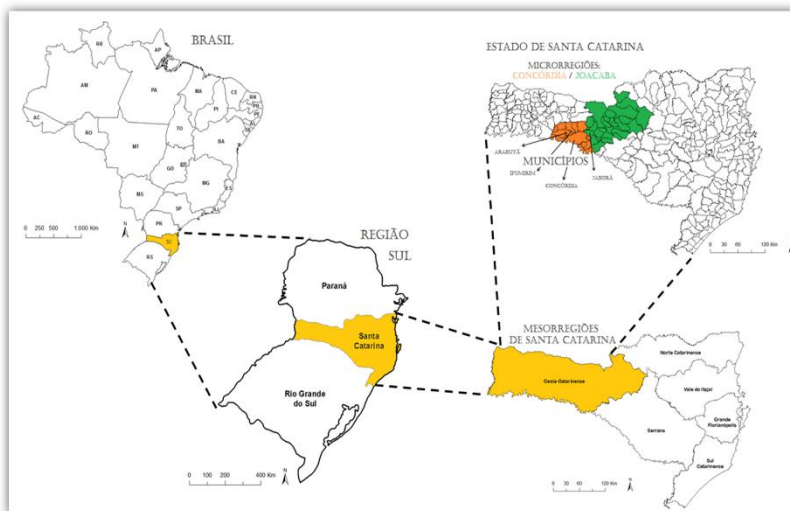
BRASIL

RR
AP
AM
PA
MA
CE
RN
PB
PE
AL
SE
PI
AC
RO
TO
BA
MT
GO
DF
MG
ES
MS
SP
RJ
PR
SC
RS

0 250 500 1.000 Km
N

ESTADO DE SANTA CATARINA

MICRORREGIÕES:
CONCÓRDIA / JOACABA

MUNICÍPIOS
ARABUTÃ
IPUMIRIM
CONCÓRDIA
JABORÁ

0 30 60 120 Km

REGIÃO
SUL

Paraná
Santa Catarina
Rio Grande do Sul

0 100 200 400 Km
N

MESORREGIÕES
DE SANTA CATARINA

Norte Catarinense
Oeste Catarinense
Vale do Itajaí
Serrana
Grande Florianópolis
Sul Catarinense

0 30 60 120 Km
N